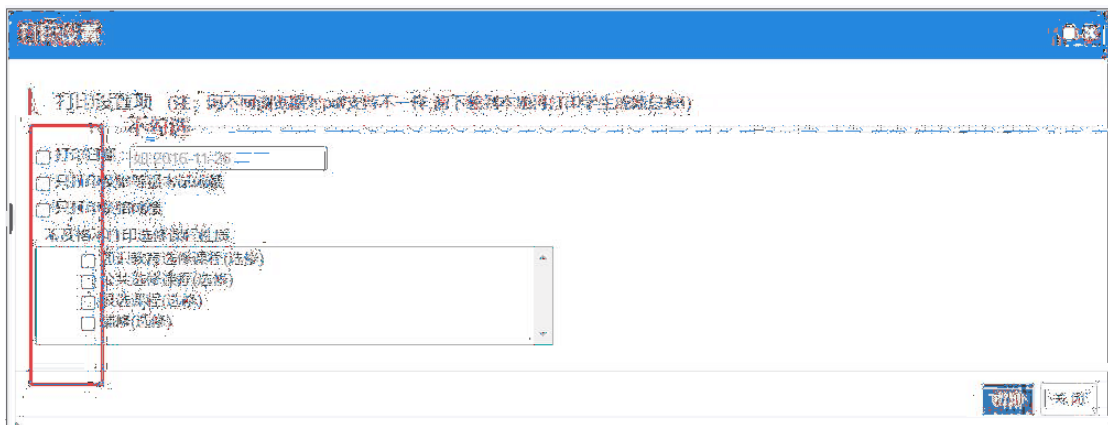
打印设置项（注：因不同浏览器对pdf支持不一样，请下载后本地打印学生成绩总表）

不打印

打印日期 如:2016-11-26

只打印及格成绩

只打印最高成绩

不及格不打印选修课程成绩

通识教育选修课程(选修)

公共选修课程(选修)

专业课程(选修)

辅修(选修)

打印 关闭